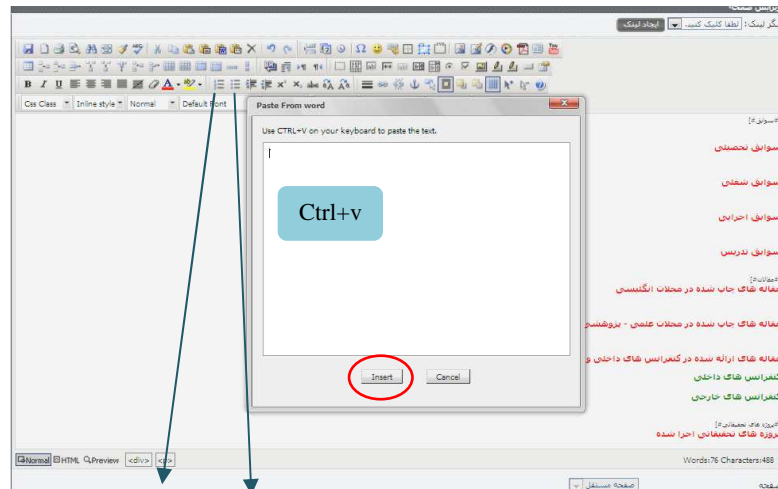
ویرایش صفحه:

لینک: لطفا کلیک کنید: ایجاد لینک

Css Class Inline style Normal Default Font

Paste From word

Use CTRL+V on your keyboard to paste the text.

Ctrl+v

Insert Cancel

#سوابق:

سوابق تحصیلی

سوابق شغلی

سوابق اجرایی

سوابق تدریس

#مقالات:

مقاله های چاپ شده در مجلات انگلیسی

مقاله های چاپ شده در مجلات علمی - پژوهشی

مقاله های ارائه شده در کنفرانس های داخلی و

کنفرانس های داخلی

کنفرانس های خارجی

#پروژه های تحقیقاتی:

پروژه های تحقیقاتی اجرا شده

Normal HTML Preview <div> <p>

Words:76 Characters:488

صفحه مستقل

صفحه